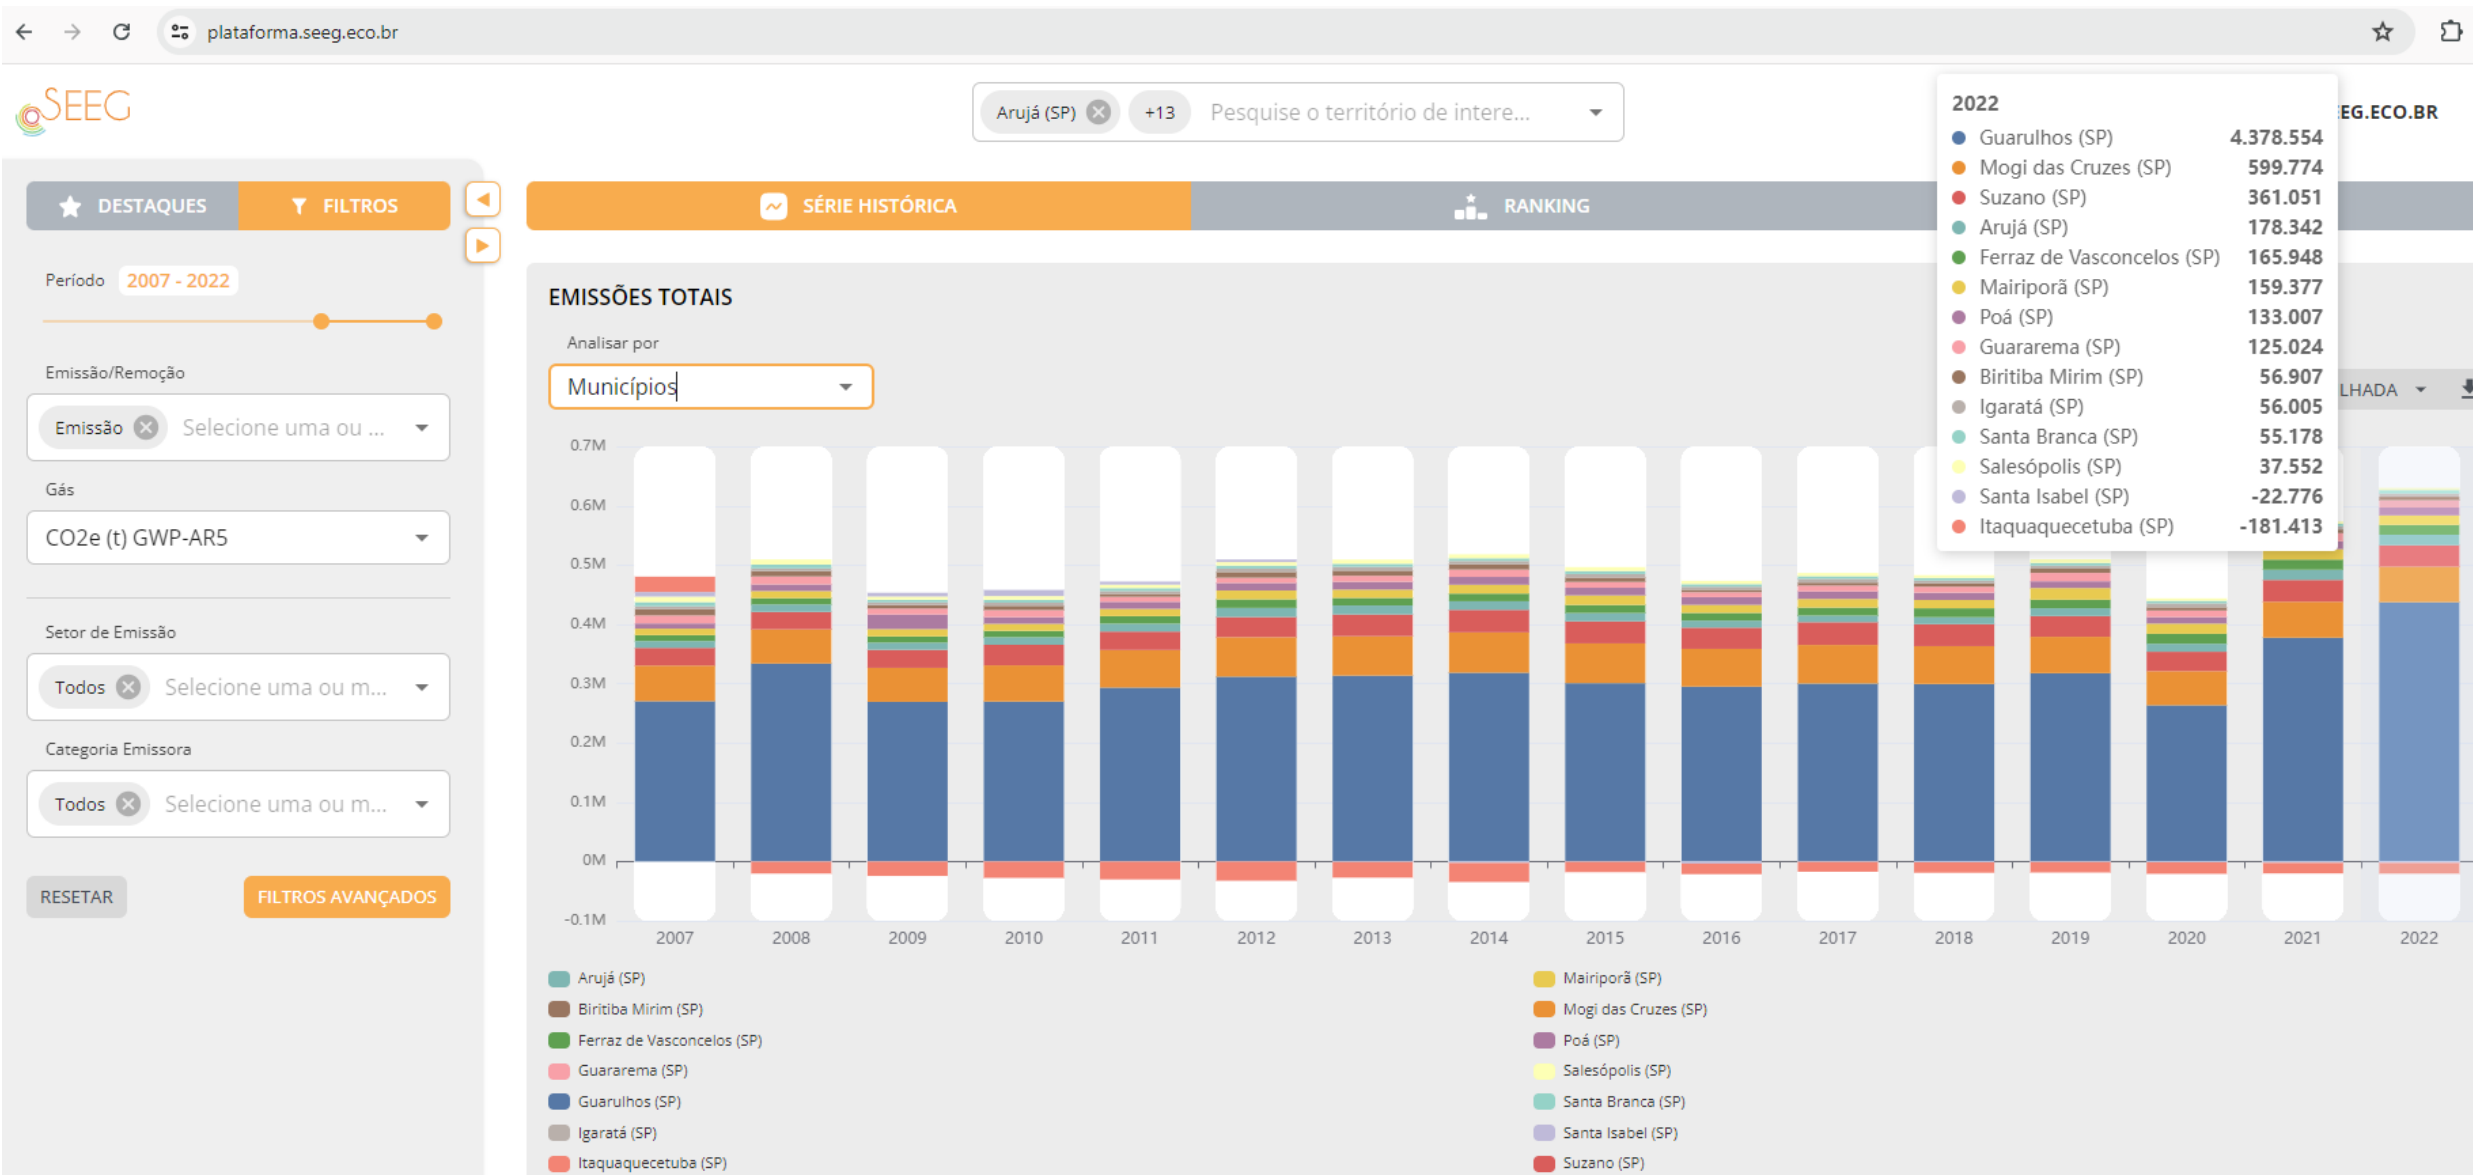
plataforma.seeg.eco.br

SEEG

Arujá (SP) +13 Pesquise o território de intere...

EG.ECO.BR

DESTAQUES FILTROS

SÉRIE HISTÓRICA RANKING

Período 2007 - 2022

Emissão/Remoção
Emissão Selecione uma ou ...

Gás
CO2e (t) GWP-AR5

Setor de Emissão
Todos Selecione uma ou m...

Categoria Emissora
Todos Selecione uma ou m...

RESETAR FILTROS AVANÇADOS

EMISSÕES TOTAIS

Analisar por
Municípios

LHADA

2022
| | |
|---|---|
| Guarulhos (SP) | 4.378.554 |
| Mogi das Cruzes (SP) | 599.774 |
| Suzano (SP) | 361.051 |
| Arujá (SP) | 178.342 |
| Ferraz de Vasconcelos (SP) | 165.948 |
| Mairiporã (SP) | 159.377 |
| Poá (SP) | 133.007 |
| Guararema (SP) | 125.024 |
| Biritiba Mirim (SP) | 56.907 |
| Igaratá (SP) | 56.005 |
| Santa Branca (SP) | 55.178 |
| Salesópolis (SP) | 37.552 |
| Santa Isabel (SP) | -22.776 |
| Itaquaquecetuba (SP) | -181.413 |

0.7M
0.6M
0.5M
0.4M
0.3M
0.2M
0.1M
0M
-0.1M

2007 2008 2009 2010 2011 2012 2013 2014 2015 2016 2017 2018 2019 2020 2021 2022

Arujá (SP)
Biritiba Mirim (SP)
Ferraz de Vasconcelos (SP)
Guararema (SP)
Guarulhos (SP)
Igaratá (SP)
Itaquaquecetuba (SP)

Mairiporã (SP)
Mogi das Cruzes (SP)
Poá (SP)
Salesópolis (SP)
Santa Branca (SP)
Santa Isabel (SP)
Suzano (SP)